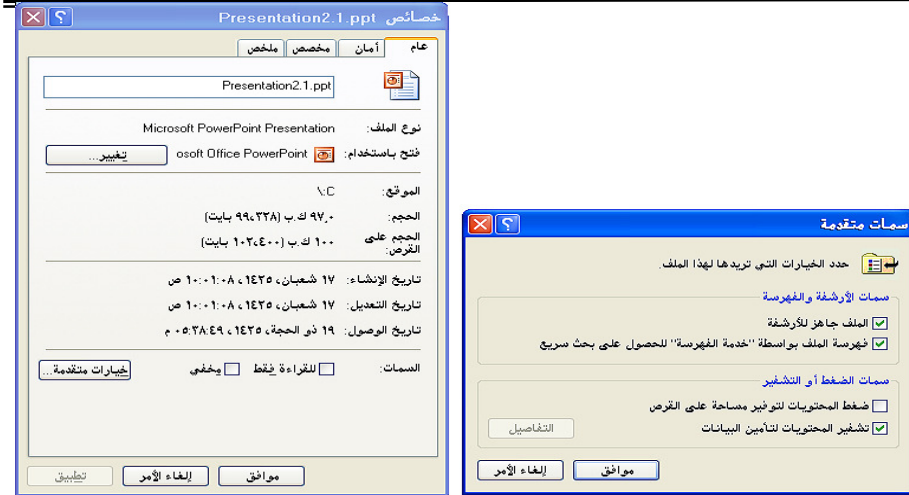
خصائص Presentation2.1.ppt

عام | أمان | مخصص | ملخص

Presentation2.1.ppt

نوع الملف: Microsoft PowerPoint Presentation

فتح باستخدام: osoft Office PowerPoint
تغيير...

الموقع: C:\

الحجم: ٩٧,٠ ك.ب (٩٩،٣٢٨ بايت)

الحجم على القرص: ١٠٠ ك.ب (١٠٢،٤٠٠ بايت)

تاريخ الإنشاء: ١٧ شعبان، ١٤٢٥، ١٠:٠١:٠٨ ص

تاريخ التعديل: ١٧ شعبان، ١٤٢٥، ١٠:٠١:٠٨ ص

تاريخ الوصول: ١٩ ذو الحجة، ١٤٢٥، ٠٥:٢٨:٤٩ م

السمات: للقراءة فقط | مخفي | خيارات متقدمة...

موافق | إلغاء الأمر | تطبيق

سمات متقدمة

حدد الخيارات التي تريدها لهذا الملف.

سمات الأرشفة والفهرسة

الملف جاهز للأرشفة

فهرسة الملف بواسطة "خدمة الفهرسة" للحصول على بحث سريع

سمات الضغط أو التشفير

ضغط المحتويات لتوفير مساحة على القرص

تشفير المحتويات لتأمين البيانات

التفاصيل

موافق | إلغاء الأمر